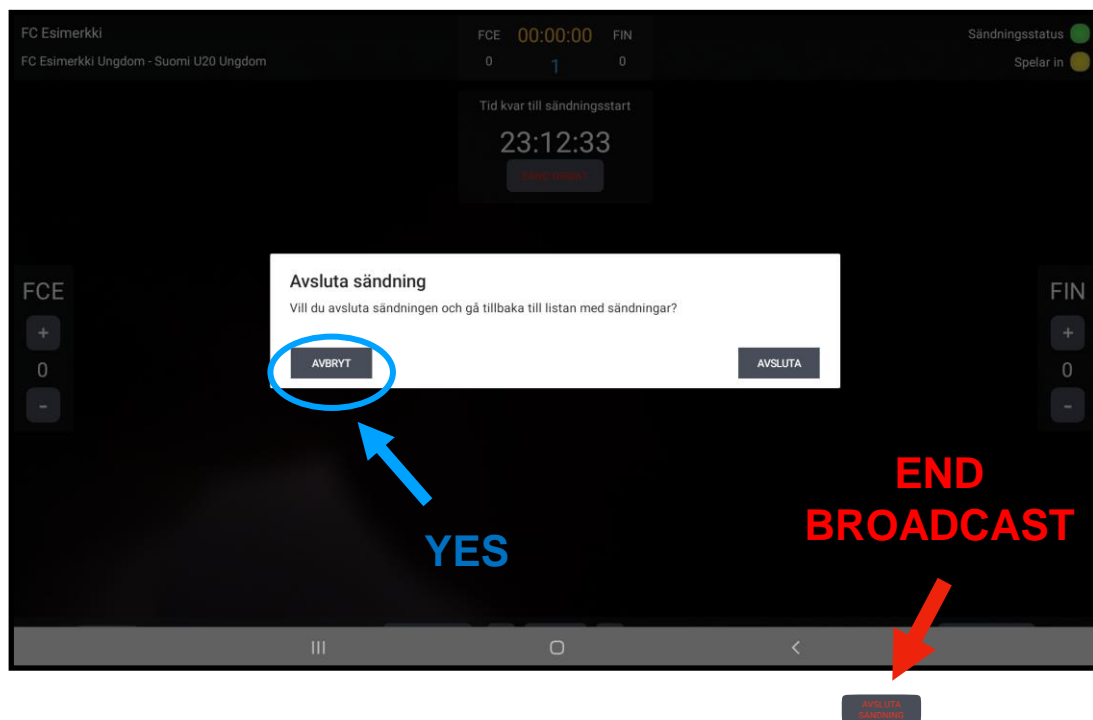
FC Esimerkki
FC Esimerkki Ungdom - Suomi U20 Ungdom

FCE 00:00:00 FIN
0 1 0

Sändningsstatus
Spelar in

Tid kvar till sändningsstart
23:12:33
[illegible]

FCE
+
0
-

FIN
+
0
-

Avsluta sändning
Vill du avsluta sändningen och gå tillbaka till listan med sändningar?

AVBRYT
AVSLUTA

YES

END BROADCAST

AVSLUTA SÄNDNING